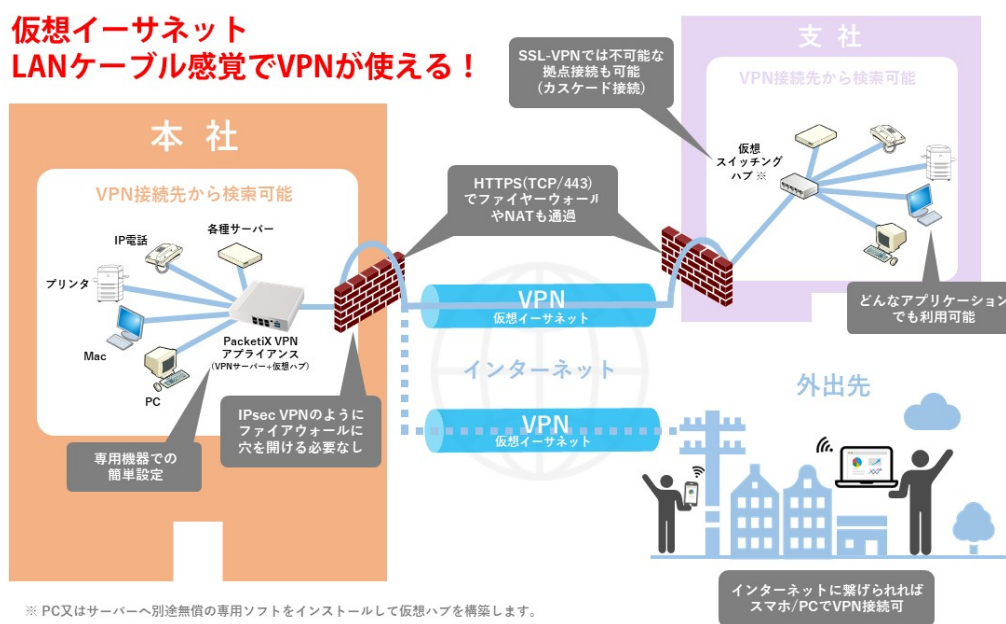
仮想イーサネット
LANケーブル感覚でVPNが使える！

SSL-VPNでは不可能な拠点接続も可能（カスケード接続）

支 社
VPN接続先から検索可能

仮想スイッチングハブ ※

本 社
VPN接続先から検索可能

各種サーバー
IP電話
プリンタ
Mac
PC

PacketiX VPN アプライアンス
（VPNサーバー+仮想ハブ）

HTTPS(TCP/443)でファイヤーウォールやNATも通過

VPN
仮想イーサネット

インターネット

VPN
仮想イーサネット

どんなアプリケーションでも利用可能

外出先

IPsec VPNのようにファイアウォールに穴を開ける必要なし

専用機器での簡単設定

インターネットに繋げられればスマホ/PCでVPN接続可

※ PC又はサーバーへ別途無償の専用ソフトをインストールして仮想ハブを構築します。